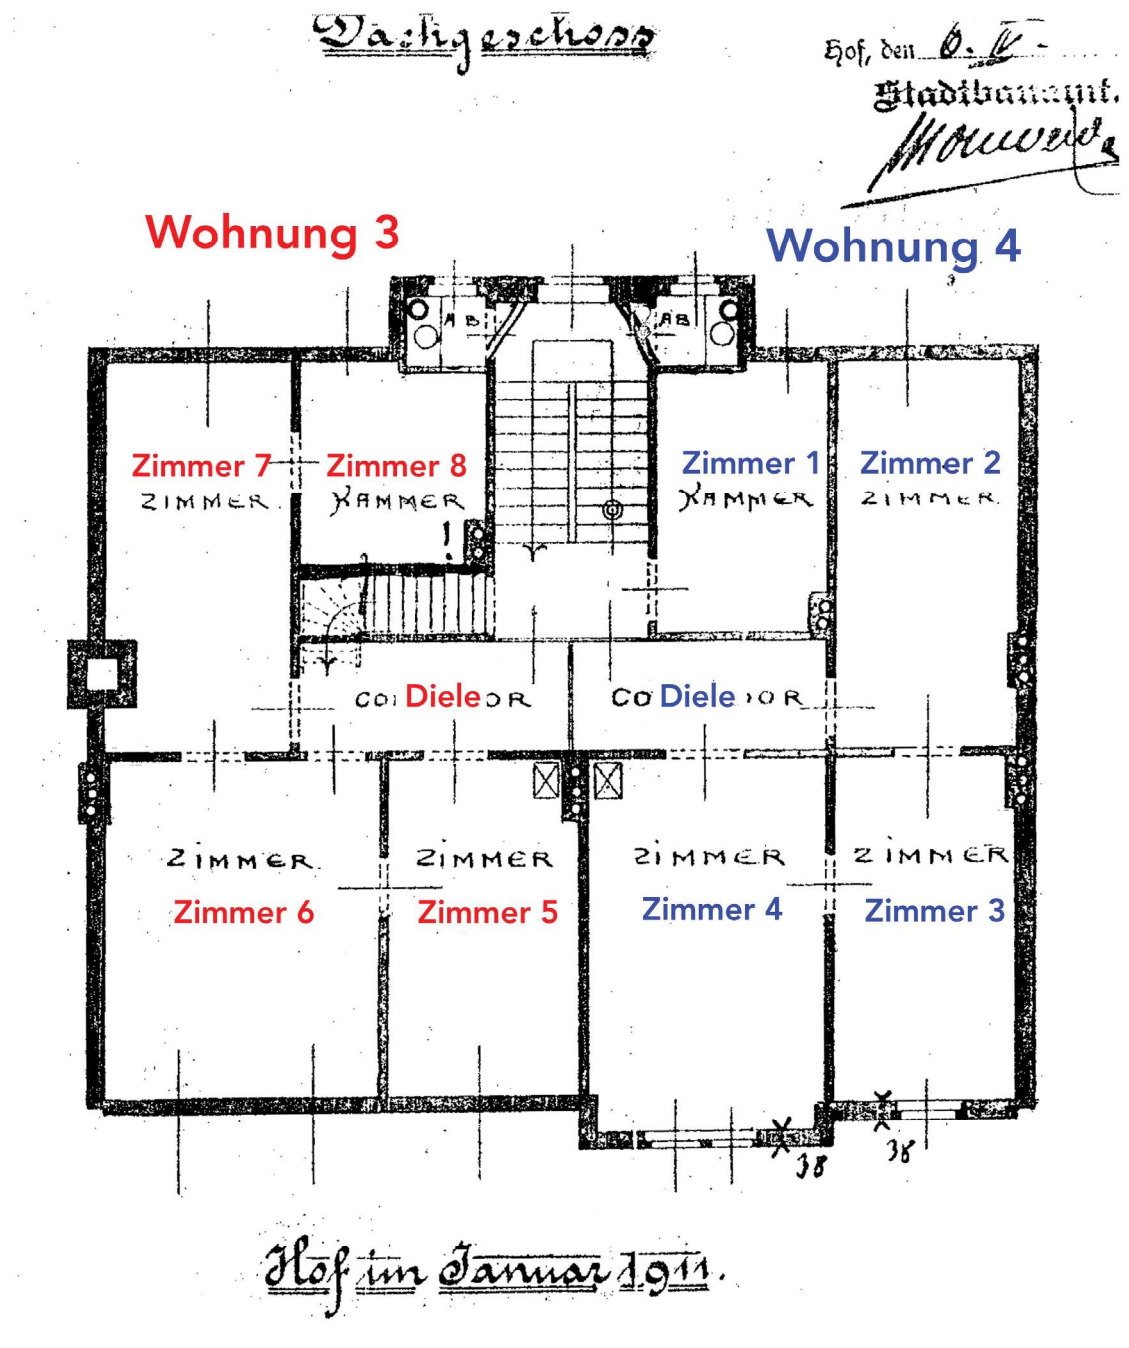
Dachgeschoss

Hof, den 6. V. -
Stadtbauamt.
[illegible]

Wohnung 3

Wohnung 4

AB

AB

Zimmer 7
ZIMMER

Zimmer 8
KAMMER

Zimmer 1
KAMMER

Zimmer 2
ZIMMER

COR Diele DOR

CO Diele DOR

ZIMMER
Zimmer 6

ZIMMER
Zimmer 5

ZIMMER
Zimmer 4

ZIMMER
Zimmer 3

38

38

Hof im Januar 1911.